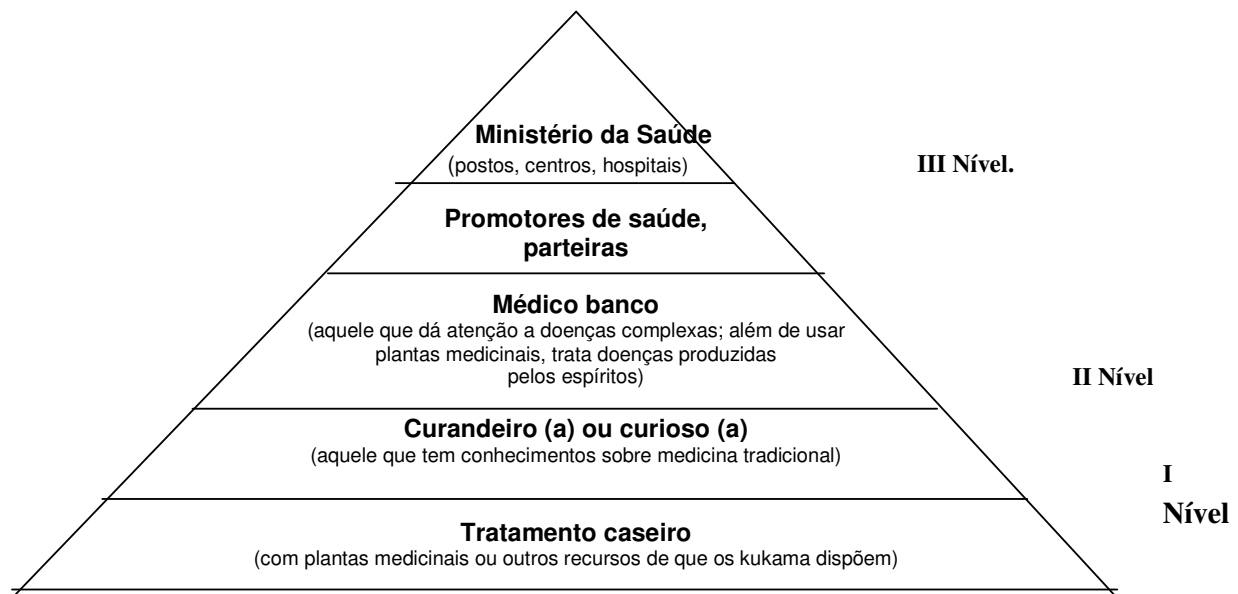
Ministério da Saúde
(postos, centros, hospitais)

III Nível.

Promotores de saúde, parteiras

Médico banco
(aquele que dá atenção a doenças complexas; além de usar plantas medicinais, trata doenças produzidas pelos espíritos)

II Nível

Curandeiro (a) ou curioso (a)
(aquele que tem conhecimentos sobre medicina tradicional)

I Nível

Tratamento caseiro
(com plantas medicinais ou outros recursos de que os kukama dispõem)